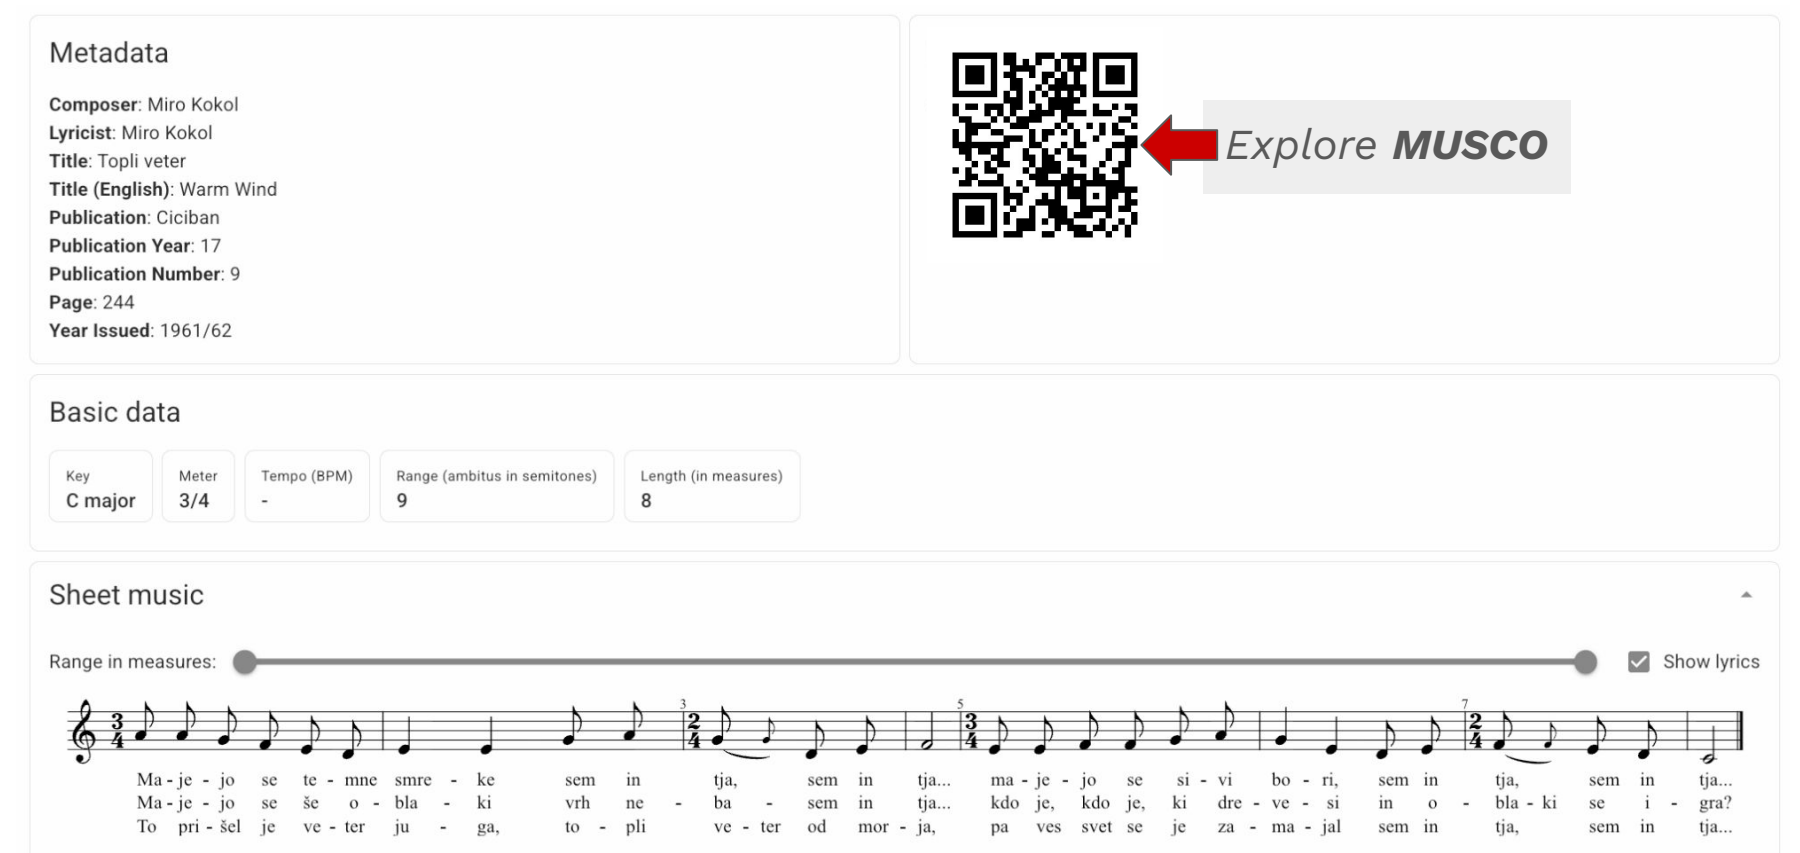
Metadata

**Composer**: Miro Kokol
**Lyricist**: Miro Kokol
**Title**: Topli veter
**Title (English)**: Warm Wind
**Publication**: Ciciban
**Publication Year**: 17
**Publication Number**: 9
**Page**: 244
**Year Issued**: 1961/62

Explore **MUSCO**

Basic data

| Key | Meter | Tempo (BPM) | Range (ambitus in semitones) | Length (in measures) |
|---|---|---|---|---|
| C major | 3/4 | - | 9 | 8 |

Sheet music

Range in measures:

Show lyrics

$\frac{3}{4}$ 3 $\frac{2}{4}$ 5 $\frac{3}{4}$ 7 $\frac{2}{4}$

Ma - je - jo se te - mne smre - ke sem in tja, sem in tja... ma - je - jo se si - vi bo - ri, sem in tja, sem in tja...
Ma - je - jo se še o - bla - ki vrh ne - ba - sem in tja... kdo je, kdo je, ki dre - ve - si in o - bla - ki se i - gra?
To pri - šel je ve - ter ju - ga, to - pli ve - ter od mor - ja, pa ves svet se je za - ma - jal sem in tja, sem in tja...